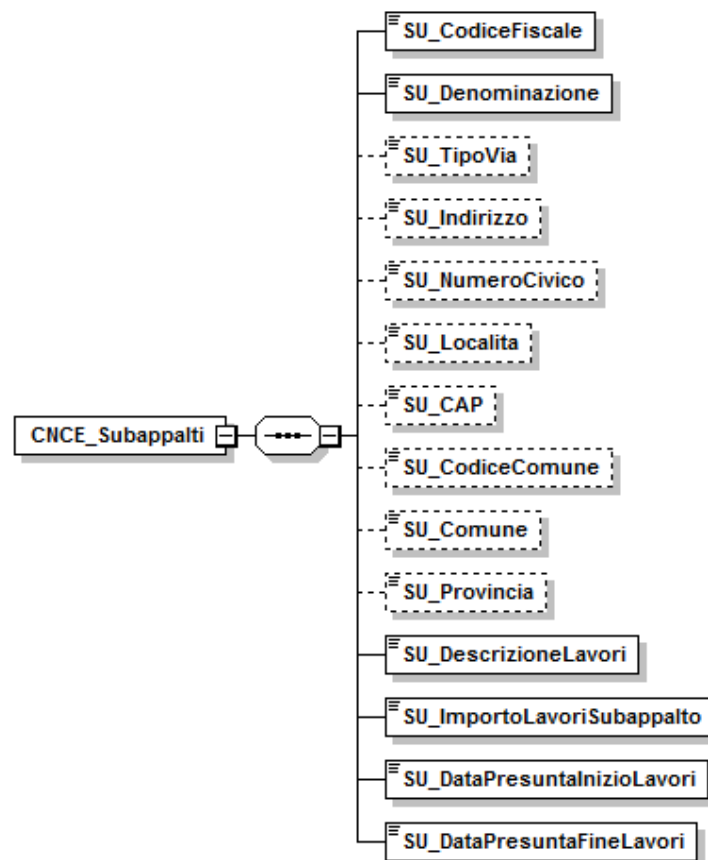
CNCE_Subappalti

SU_CodiceFiscale

SU_Denominazione

SU_TipoVia

SU_Indirizzo

SU_NumeroCivico

SU_Localita

SU_CAP

SU_CodiceComune

SU_Comune

SU_Provincia

SU_DescrizioneLavori

SU_ImportoLavoriSubappalto

SU_DataPresuntaInizioLavori

SU_DataPresuntaFineLavori